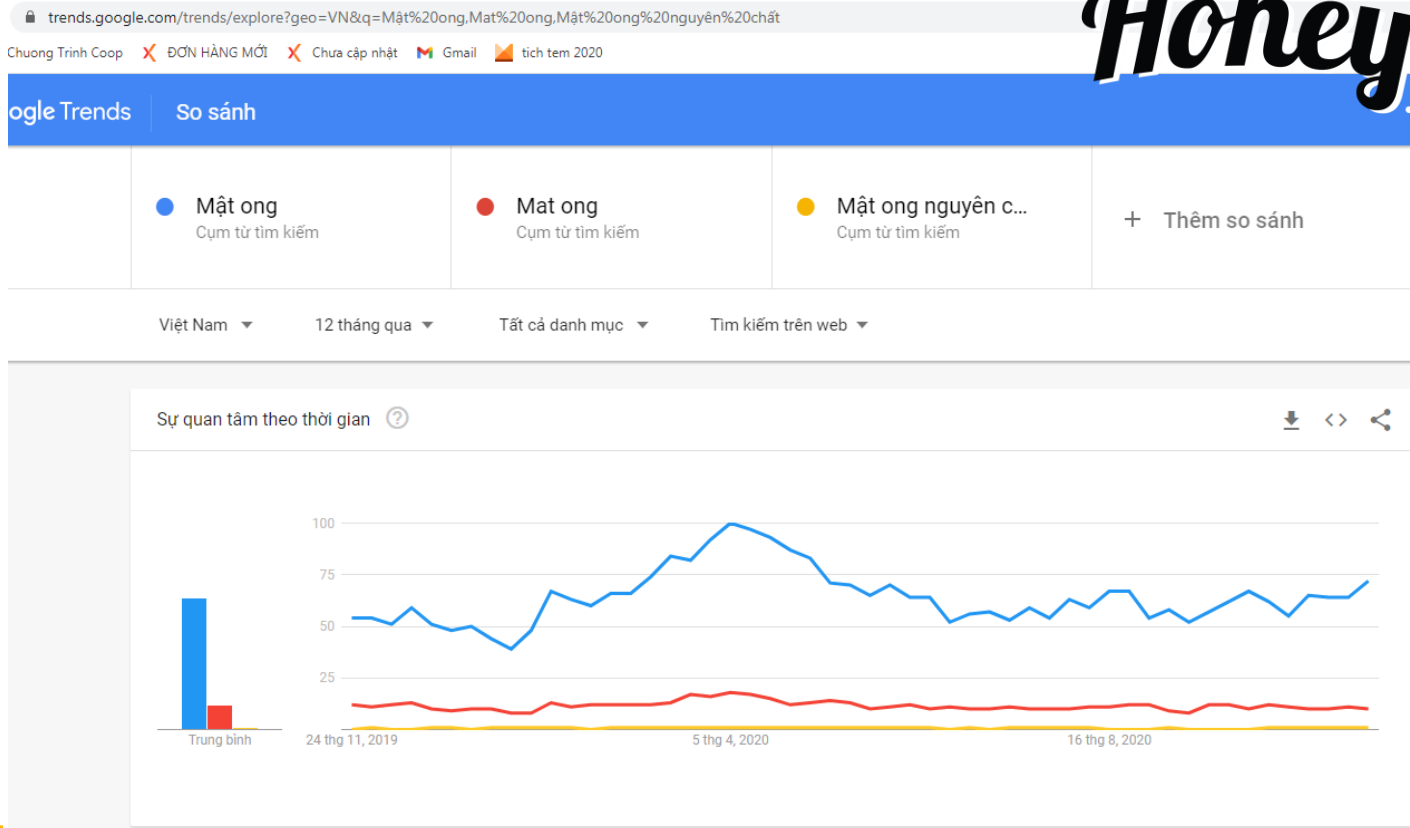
trends.google.com/trends/explore?geo=VN&q=Mật%20ong,Mat%20ong,Mật%20ong%20nguyên%20chất

Honey

Chuong Trinh Coop ĐƠN HÀNG MỚI Chưa cập nhật Gmail tich tem 2020

ogle Trends So sánh

Mật ong
Cụm từ tìm kiếm

Mat ong
Cụm từ tìm kiếm

Mật ong nguyên c...
Cụm từ tìm kiếm

+ Thêm so sánh

Việt Nam 12 tháng qua Tất cả danh mục Tìm kiếm trên web

Sự quan tâm theo thời gian

100
75
50
25

Trung bình

24 thg 11, 2019 5 thg 4, 2020 16 thg 8, 2020